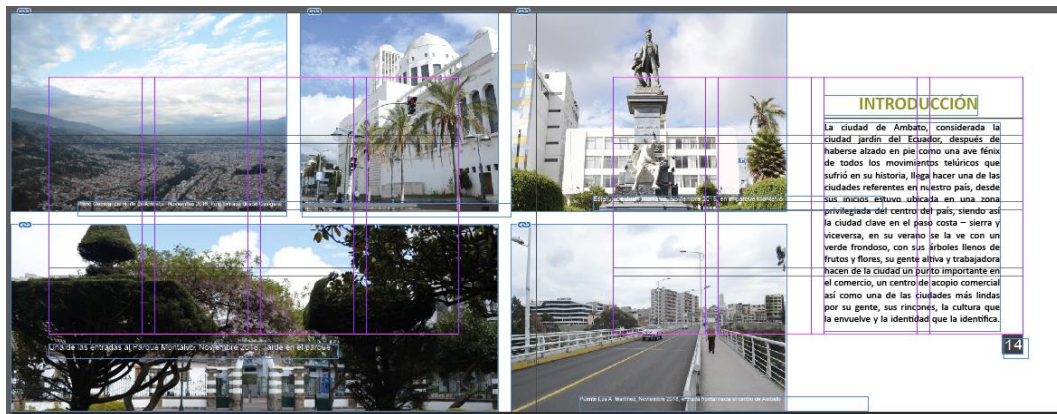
Foto: Sector de Norte de Ambato. Noviembre 2018, Foto tomada desde Cangana

Estatua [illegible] Noviembre 2018, en el parque central

INTRODUCCIÓN

La ciudad de Ambato, considerada la ciudad jardín del Ecuador, después de haberse alzado en pie como una ave fénix de todos los movimientos telúricos que sufrió en su historia, llega hacer una de las ciudades referentes en nuestro país, desde sus inicios estuvo ubicada en una zona privilegiada del centro del país, siendo así la ciudad clave en el paso costa – sierra y viceversa, en su verano se la ve con un verde frondoso, con sus árboles llenos de frutos y flores, su gente altiva y trabajadora hacen de la ciudad un punto importante en el comercio, un centro de acopio comercial así como una de las ciudades más lindas por su gente, sus rincones, la cultura que la envuelve y la identidad que la identifica.

Una de las entradas al Parque Montalvo. Noviembre 2018, tarde en el parque

Puente Luis A. Martínez. Noviembre 2018, entrada frontal hacia el centro de Ambato

14